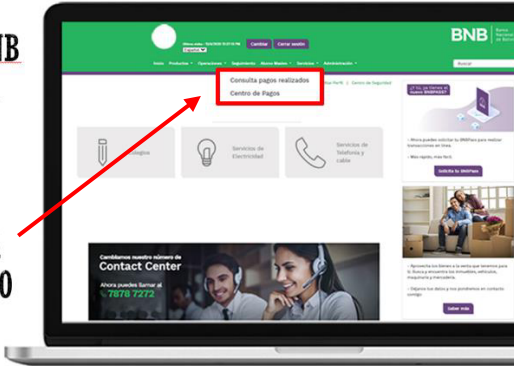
NB

0

Cambiar Cerrar sesión

Inicio Productos Operaciones Seguimiento Banca Móvil Servicios Administración

BNB Banco Nacional de Bolivia

Buscar

Consulta pagos realizados
Centro de Pagos

Mi Perfil Centro de Seguridad

Servicios de Electricidad

Servicios de Teléfono y cable

Ahora puedes solicitar tu BNBPass para realizar transacciones en línea.

Más rápido, más fácil

Solicita tu BNBPass

Cambiamos nuestro número de
Contact Center
Ahora puedes llamar al
7878 7272

Solicitar más